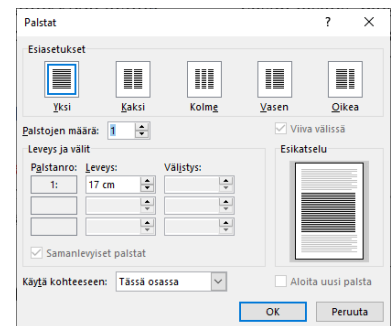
Palstat
?
X
Esiasetukset
Yksi
Kaksi
Kolme
Vasen
Oikea
Palstojen määrä: 1
Viiva välissä
Leveys ja välit
Palstanro: Leveys: Välistys:
1: 17 cm
Samanlevyiset palstat
Esikatselu
Käytä kohteeseen: Tässä osassa
Aloita uusi palsta
OK
Peruuta